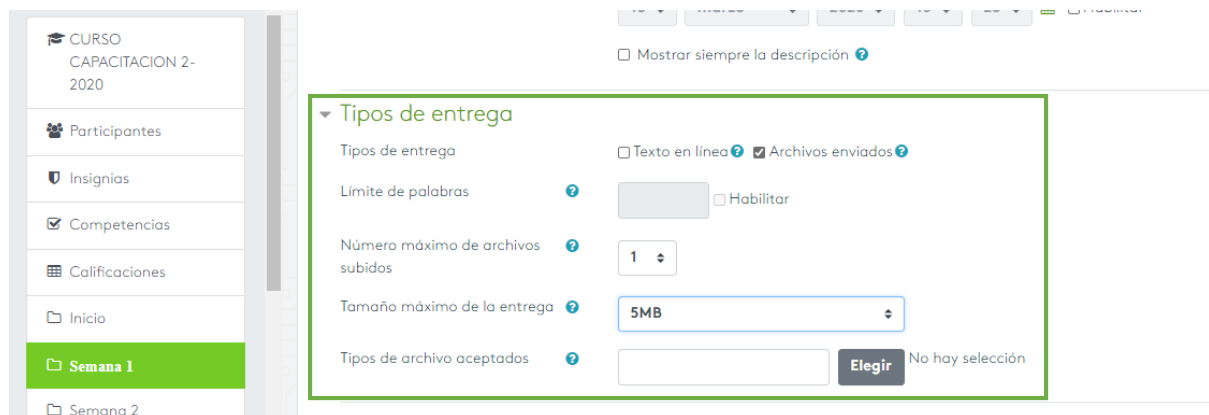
CURSO CAPACITACION 2-2020

Participantes

Insignias

Competencias

Calificaciones

Inicio

Semana 1

Semana 2

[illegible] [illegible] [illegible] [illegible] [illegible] Habilitar

Mostrar siempre la descripción

Tipos de entrega

Tipos de entrega
Texto en línea
Archivos enviados

Límite de palabras
Habilitar

Número máximo de archivos subidos
1

Tamaño máximo de la entrega
5MB

Tipos de archivo aceptados
Elegir
No hay selección